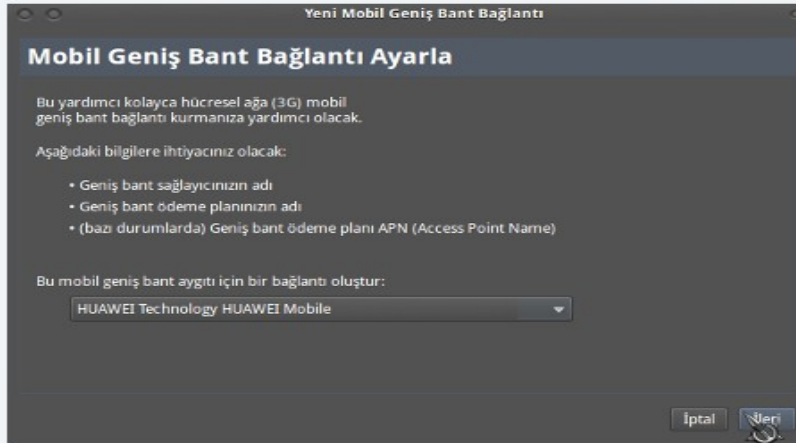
Yeni Mobil Geniş Bant Bağlantı

Mobil Geniş Bant Bağlantı Ayarla

Bu yardımcı kolayca hücresel ağa (3G) mobil geniş bant bağlantı kurmanıza yardımcı olacak.

Aşağıdaki bilgilere ihtiyacınız olacak:

• Geniş bant sağlayıcınızın adı
• Geniş bant ödeme planınızın adı
• (bazı durumlarda) Geniş bant ödeme planı APN (Access Point Name)

Bu mobil geniş bant aygıtı için bir bağlantı oluştur:

HUAWEI Technology HUAWEI Mobile

İptal İleri